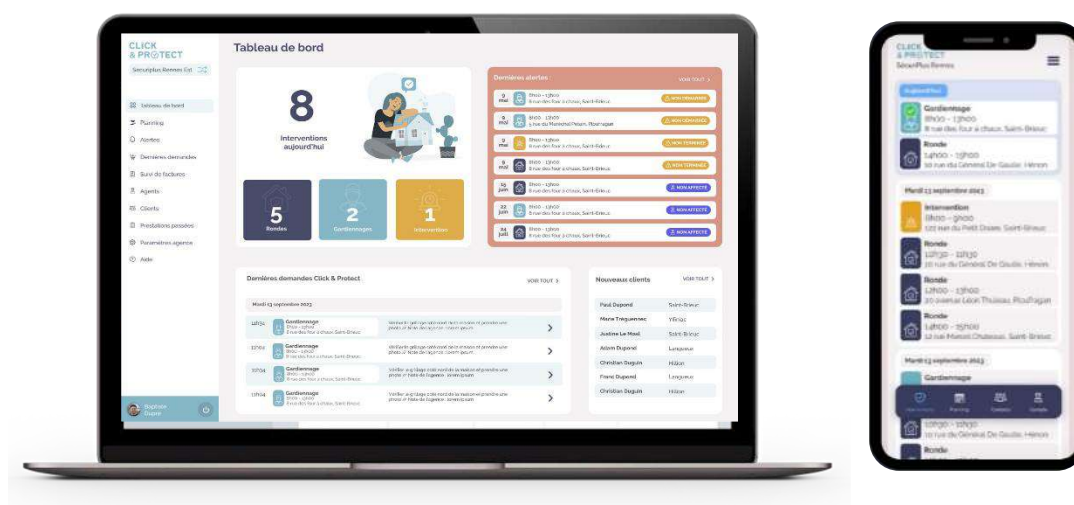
CLICK & PROTECT
Securiplus Rennes Est

Tableau de bord
Planning
Alertes
Dernières demandes
Suivi de factures
Agents
Clients
Prestations passées
Paramètres agence
Aide

Baptiste Dupont

Tableau de bord

8
Interventions aujourd'hui

5
Rondes

2
Gardiennages

1
Intervention

Dernières alertes
VOIR TOUT >

9 mai | 8h00 - 13h00 | 8 rue des four à chaux, Saint-Brieuc | NON DEMARRÉE
5 mai | 8h00 - 13h00 | 1 rue du Maréchal Foch, Ploufragan | NON DEMARRÉE
9 mai | 8h00 - 13h00 | 8 rue des four à chaux, Saint-Brieuc | NON TERMINÉE
6 mai | 8h00 - 13h00 | 8 rue des four à chaux, Saint-Brieuc | NON TERMINÉE
19 juin | 8h00 - 13h00 | 8 rue des four à chaux, Saint-Brieuc | NON AFFECTÉ
22 juin | 8h00 - 13h00 | 8 rue des four à chaux, Saint-Brieuc | NON AFFECTÉ
24 juill | 8h00 - 13h00 | 8 rue des four à chaux, Saint-Brieuc | NON AFFECTÉ

Dernières demandes Click & Protect
VOIR TOUT >

Mardi 13 septembre 2023

18h51 | Gardiennage | 8h00 - 13h00 | 8 rue des four à chaux, Saint-Brieuc | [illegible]
17h01 | Gardiennage | 8h00 - 13h00 | 8 rue des four à chaux, Saint-Brieuc | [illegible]
17h01 | Gardiennage | 8h00 - 13h00 | 8 rue des four à chaux, Saint-Brieuc | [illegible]
17h01 | Gardiennage | 8h00 - 13h00 | 8 rue des four à chaux, Saint-Brieuc | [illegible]

Nouveaux clients
VOIR TOUT >

| Paul Dupond | Saint-Brieuc |
|---|---|
| Marie Tréguennec | Yffiniac |
| Justine Le Moal | Saint-Brieuc |
| Adam Dupond | Langueux |
| Christian Duguin | Hillion |
| Franc Dupond | Langueux |
| Christian Duguin | Hillion |

CLICK & PROTECT
SécuriPlus Rennes

Aujourd'hui
Gardiennage
8h00 - 13h00
8 rue des four à chaux, Saint-Brieuc
Ronde
14h00 - 19h00
10 rue du Général De Gaulle, Hénon

Mardi 13 septembre 2023
Intervention
8h00 - 9h00
122 rue du Petit Doam, Saint-Brieuc
Ronde
10h30 - 11h30
10 rue du Général De Gaulle, Hénon
Ronde
12h00 - 13h00
20 avenue Léon Thubeau, Ploufragan
Ronde
14h00 - 15h00
12 rue Marcel Chabeau, Saint-Brieuc

Mardi 13 septembre 2023
Gardiennage
10h30 - 11h30
10 rue du Général De Gaulle, Hénon
Ronde

Interventions
Planning
Contacts
Compte